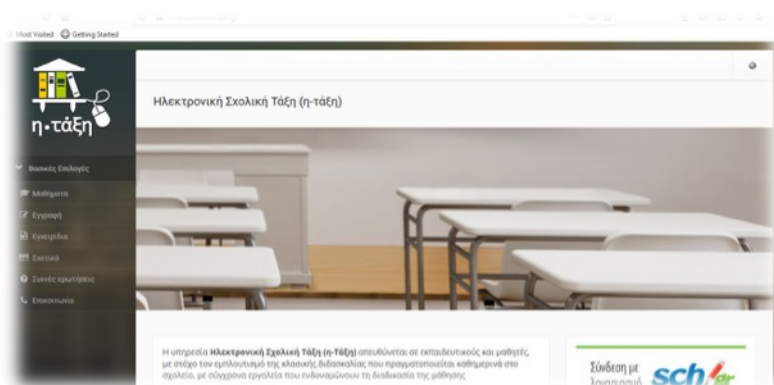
Most Visited   Getting Started

η-τάξη

Βασικές Επιλογές

Μαθήματα

Εγγραφή

Εγχειρίδια

Σχετικά

Συχνές ερωτήσεις

Επικοινωνία

Ηλεκτρονική Σχολική Τάξη (η-τάξη)

Η υπηρεσία **Ηλεκτρονική Σχολική Τάξη (η-Τάξη)** απευθύνεται σε εκπαιδευτικούς και μαθητές, με στόχο τον εμπλουτισμό της κλασικής διδασκαλίας που πραγματοποιείται καθημερινά στο σχολείο, με σύγχρονα εργαλεία που ενδυναμώνουν τη διαδικασία της μάθησης

Σύνδεση με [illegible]

sch.gr